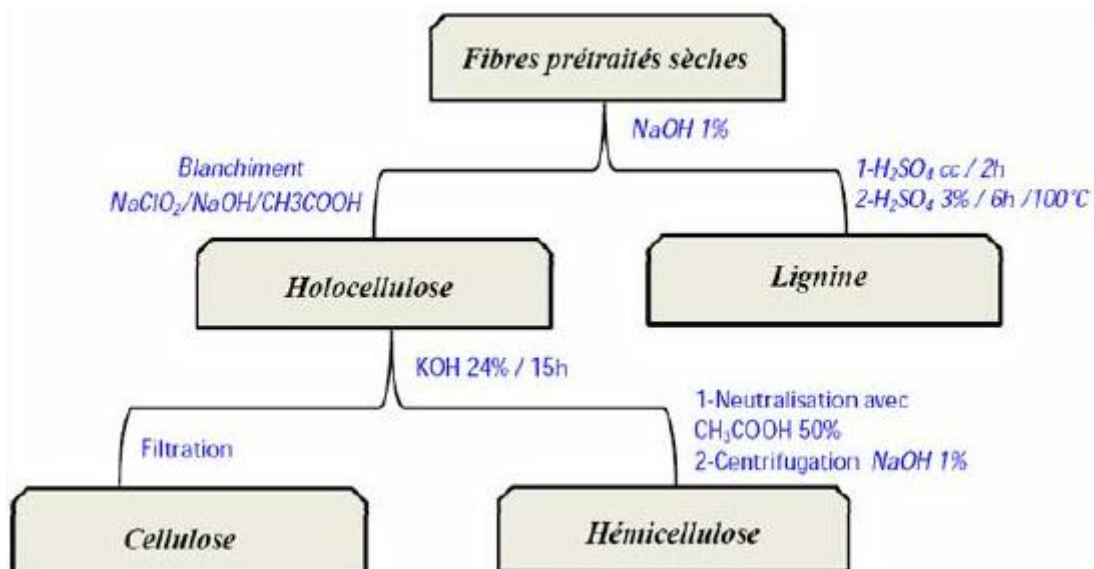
Fibres prétraités sèches

NaOH 1%

Blanchiment
$NaClO_2$/NaOH/CH3COOH

1-$H_2SO_4$ cc / 2h
2-$H_2SO_4$ 3% / 6h /100°C

Holocellulose

Lignine

KOH 24% / 15h

Filtration

1-Neutralisation avec
$CH_3COOH$ 50%
2-Centrifugation NaOH 1%

Cellulose

Hémicellulose